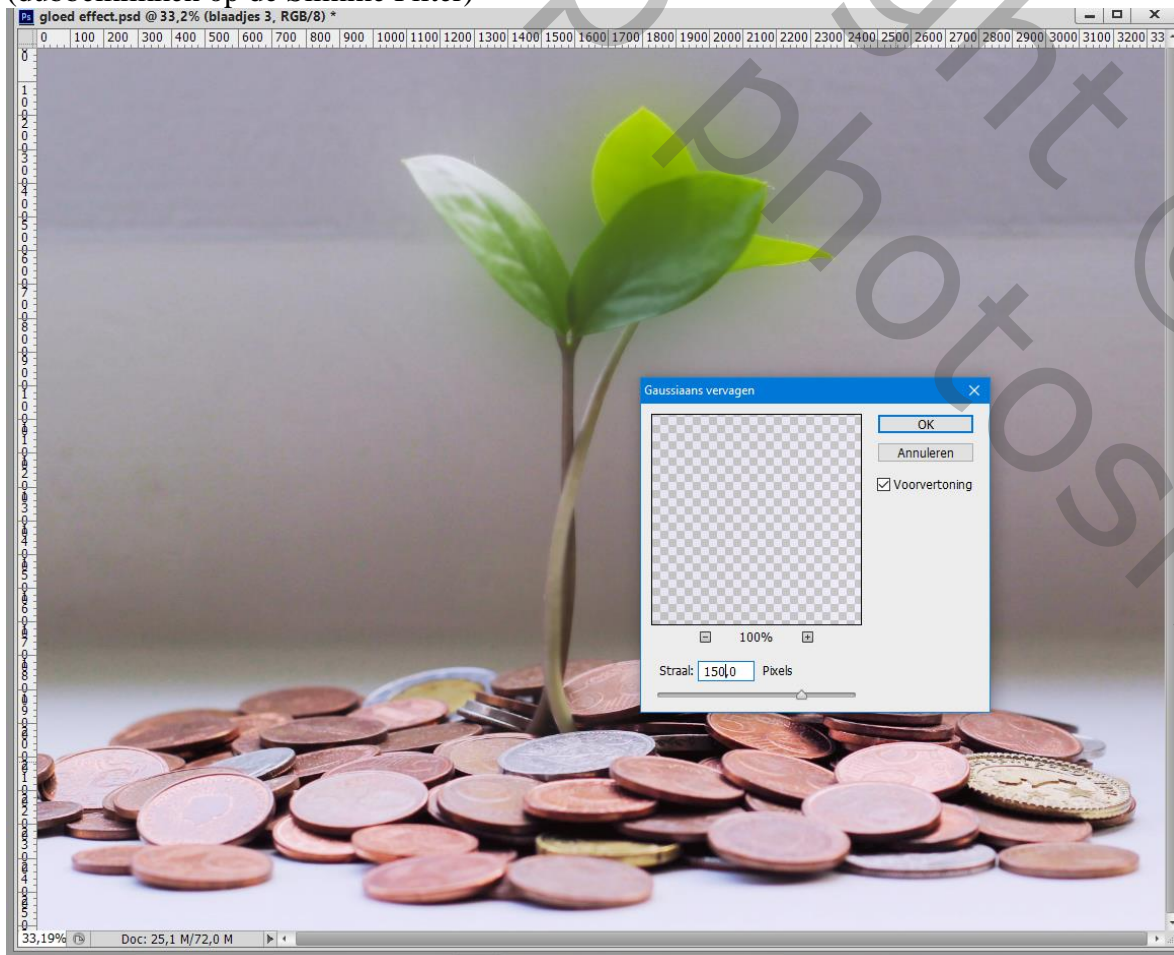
(dubbelklikken op de Slimme Filter)

gloed effect.psd @ 33,2% (blaadjes 3, RGB/8) *

0 100 200 300 400 500 600 700 800 900 1000 1100 1200 1300 1400 1500 1600 1700 1800 1900 2000 2100 2200 2300 2400 2500 2600 2700 2800 2900 3000 3100 3200 33

Gaussiaans vervagen

OK

Annuleren

Voorvertoning

100%

Straal: 150,0 Pixels

33,19%

Doc: 25,1 M/72,0 M